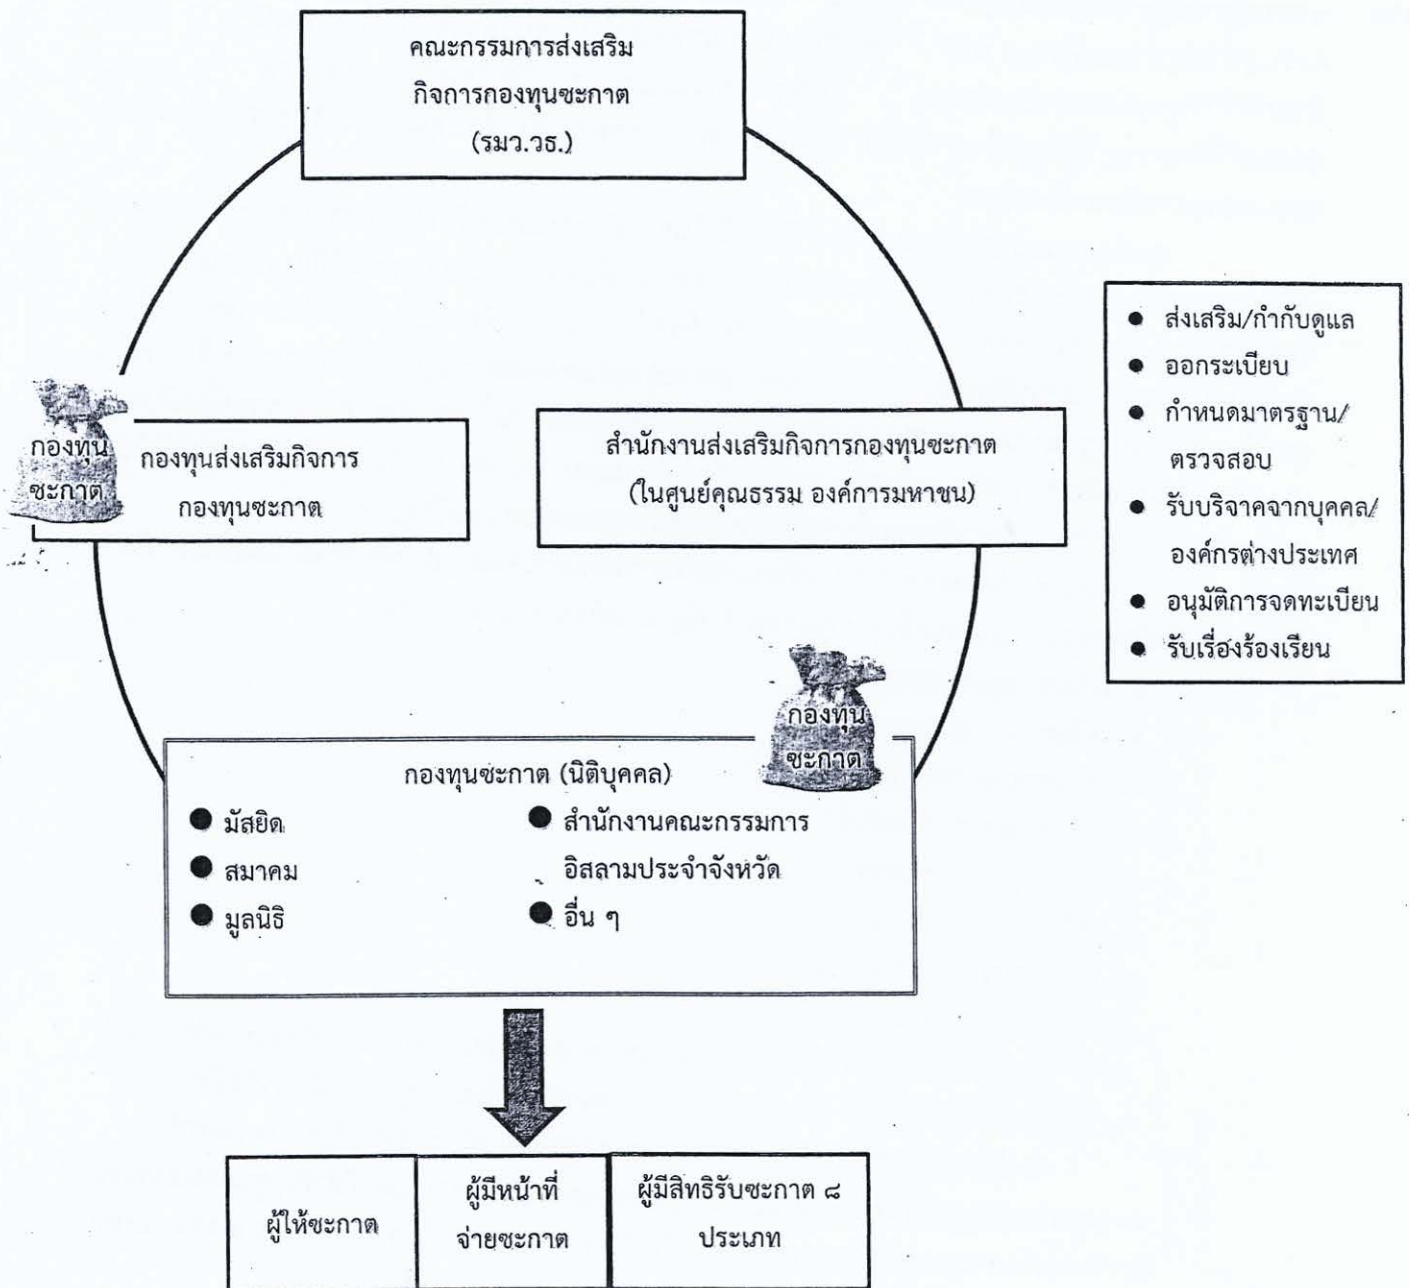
คณะกรรมการส่งเสริม
กิจการกองทุนซะกาต
(รมว.วธ.)

กองทุน
ซะกาต

กองทุนส่งเสริมกิจการ
กองทุนซะกาต

สำนักงานส่งเสริมกิจการกองทุนซะกาต
(ในศูนย์คุณธรรม องค์การมหาชน)

- ส่งเสริม/กำกับดูแล
- ออกระเบียบ
- กำหนดมาตรฐาน/ตรวจสอบ
- รับบริจาคจากบุคคล/องค์กรต่างประเทศ
- อนุมัติการจดทะเบียน
- รับเรื่องร้องเรียน

กองทุน
ซะกาต

กองทุนซะกาต (นิติบุคคล)

- มัสยิด
- สมาคม
- มูลนิธิ
- สำนักงานคณะกรรมการอิสลามประจำจังหวัด
- อื่น ๆ

| ผู้ให้ซะกาต | ผู้มีหน้าที่จ่ายซะกาต | ผู้มีสิทธิรับซะกาต ๘ ประเภท |
|---|---|---|